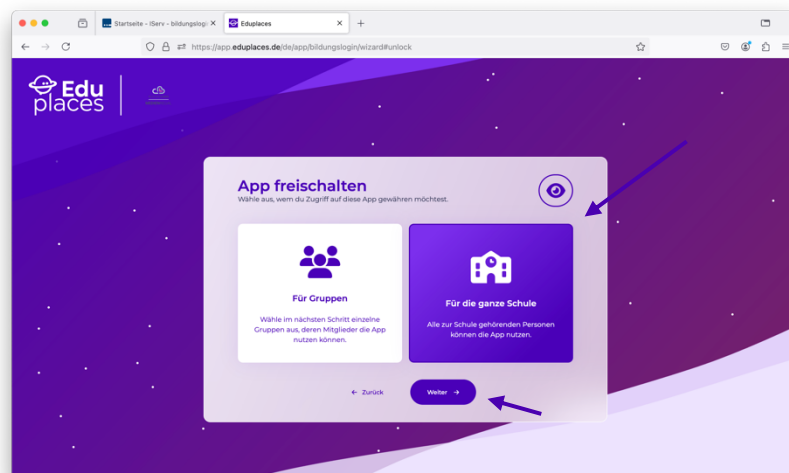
Startseite - IServ - bildungslogi ×
Eduplaces ×
https://app.eduplaces.de/de/app/bildungslogin/wizard#unlock

Edu places

App freischalten
Wähle aus, wem du Zugriff auf diese App gewähren möchtest.

Für Gruppen
Wähle im nächsten Schritt einzelne Gruppen aus, deren Mitglieder die App nutzen können.

Für die ganze Schule
Alle zur Schule gehörenden Personen können die App nutzen.

← Zurück
Weiter →